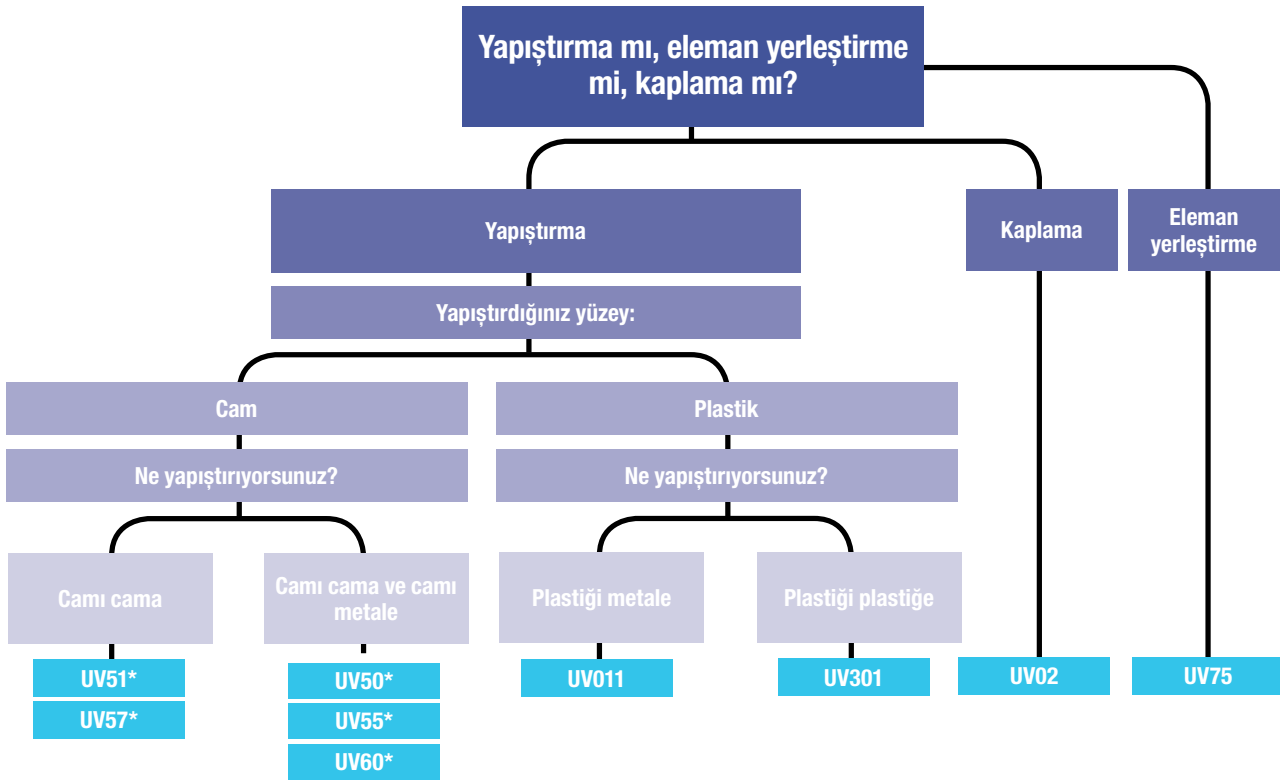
Yapıştırma mı, eleman yerleştirme mi, kaplama mı?

Yapıştırma

Kaplama

Eleman yerleştirme

Yapıştırdığınız yüzey:

Cam

Plastik

Ne yapıştırıyorsunuz?

Ne yapıştırıyorsunuz?

Camı cama

Camı cama ve camı metale

Plastiği metale

Plastiği plastiğe

UV51*
UV57*

UV50*
UV55*
UV60*

UV011

UV301

UV02

UV75